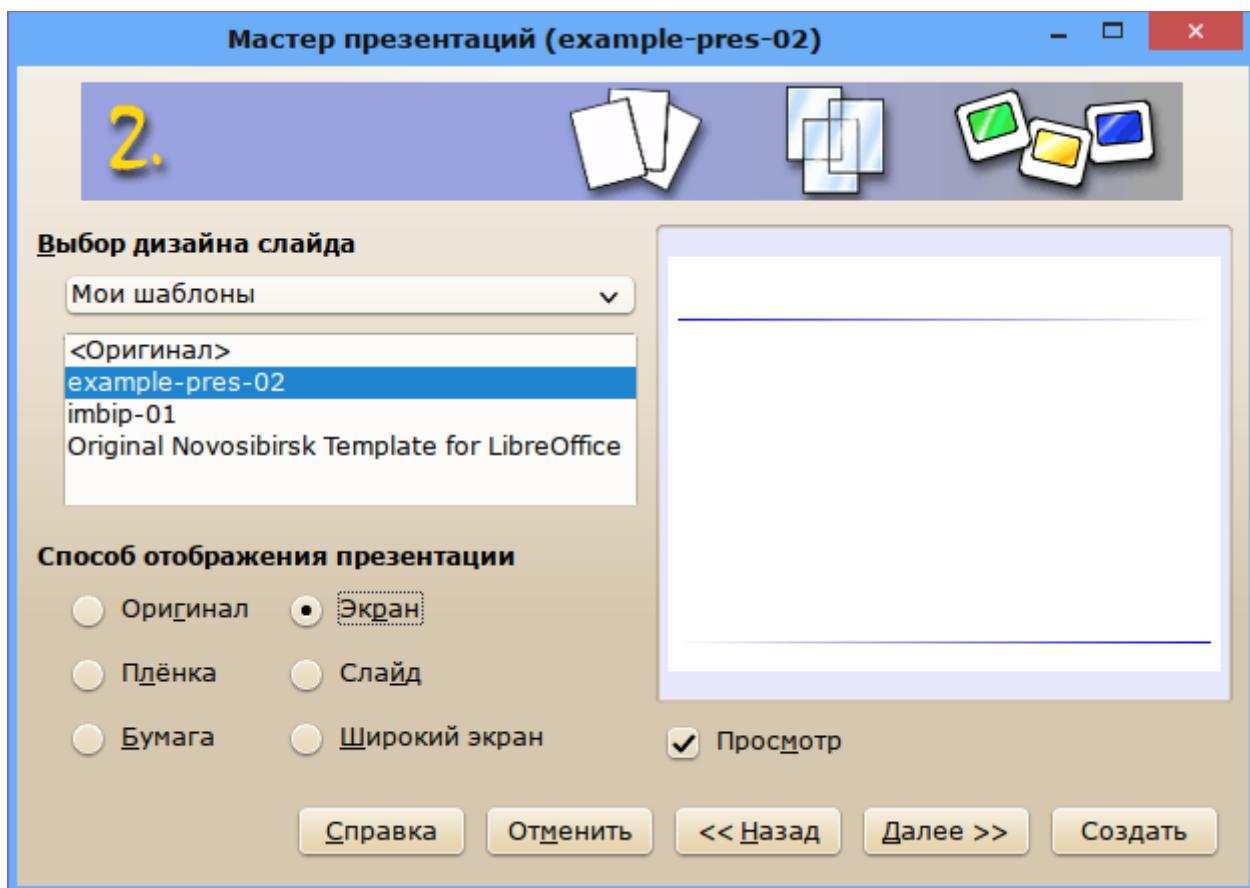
Мастер презентаций (example-pres-02)

2.

Выбор дизайна слайда

Мои шаблоны

<Оригинал>
example-pres-02
imbip-01
Original Novosibirsk Template for LibreOffice

Способ отображения презентации

Оригинал
Экран
Плёнка
Слайд
Бумага
Широкий экран

Просмотр

Справка
Отменить
<< Назад
Далее >>
Создать